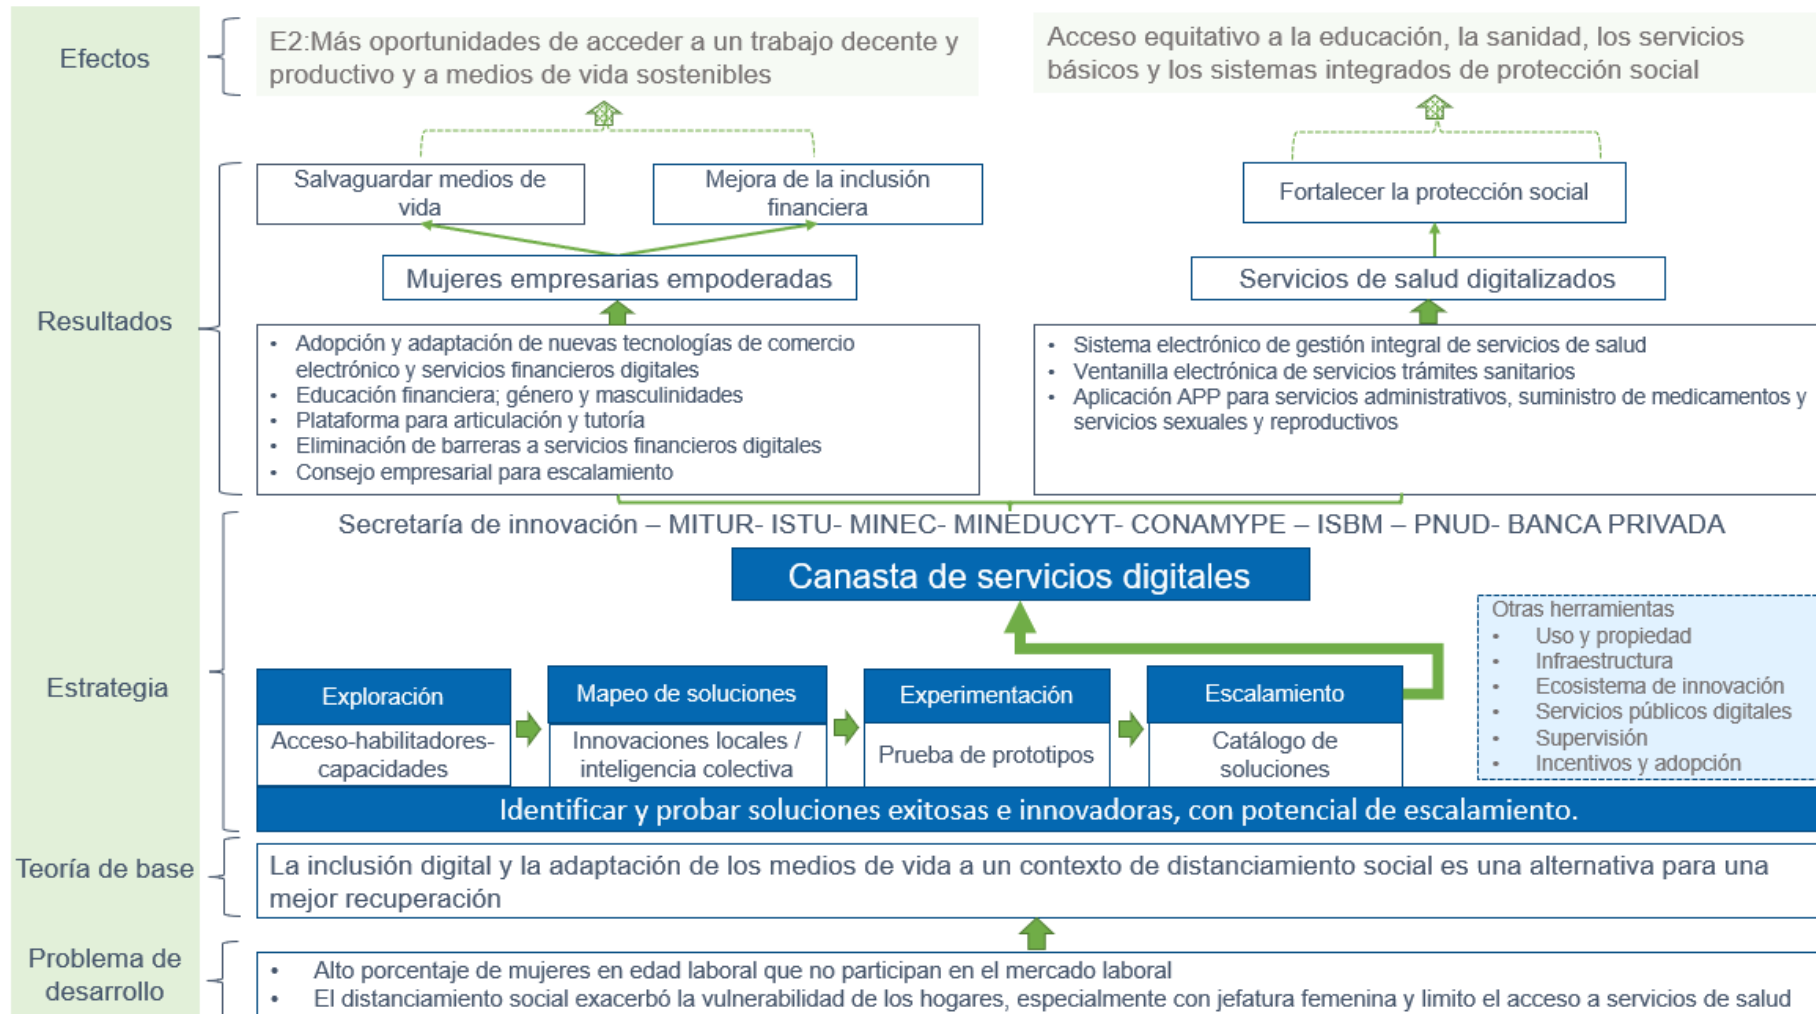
Efectos

E2:Más oportunidades de acceder a un trabajo decente y productivo y a medios de vida sostenibles

Acceso equitativo a la educación, la sanidad, los servicios básicos y los sistemas integrados de protección social

Resultados

Salvaguardar medios de vida

Mejora de la inclusión financiera

Fortalecer la protección social

Mujeres empresarias empoderadas

Servicios de salud digitalizados

- Adopción y adaptación de nuevas tecnologías de comercio electrónico y servicios financieros digitales
- Educación financiera; género y masculinidades
- Plataforma para articulación y tutoría
- Eliminación de barreras a servicios financieros digitales
- Consejo empresarial para escalamiento

- Sistema electrónico de gestión integral de servicios de salud
- Ventanilla electrónica de servicios trámites sanitarios
- Aplicación APP para servicios administrativos, suministro de medicamentos y servicios sexuales y reproductivos

Secretaría de innovación – MITUR- ISTU- MINEC- MINEDUCYT- CONAMYPE – ISBM – PNUD- BANCA PRIVADA

Estrategia

Canasta de servicios digitales

Otras herramientas
- Uso y propiedad
- Infraestructura
- Ecosistema de innovación
- Servicios públicos digitales
- Supervisión
- Incentivos y adopción

Exploración
Acceso-habilitadores-capacidades

Mapeo de soluciones
Innovaciones locales / inteligencia colectiva

Experimentación
Prueba de prototipos

Escalamiento
Catálogo de soluciones

Identificar y probar soluciones exitosas e innovadoras, con potencial de escalamiento.

Teoría de base

La inclusión digital y la adaptación de los medios de vida a un contexto de distanciamiento social es una alternativa para una mejor recuperación

Problema de desarrollo

- Alto porcentaje de mujeres en edad laboral que no participan en el mercado laboral
- El distanciamiento social exacerbó la vulnerabilidad de los hogares, especialmente con jefatura femenina y limito el acceso a servicios de salud